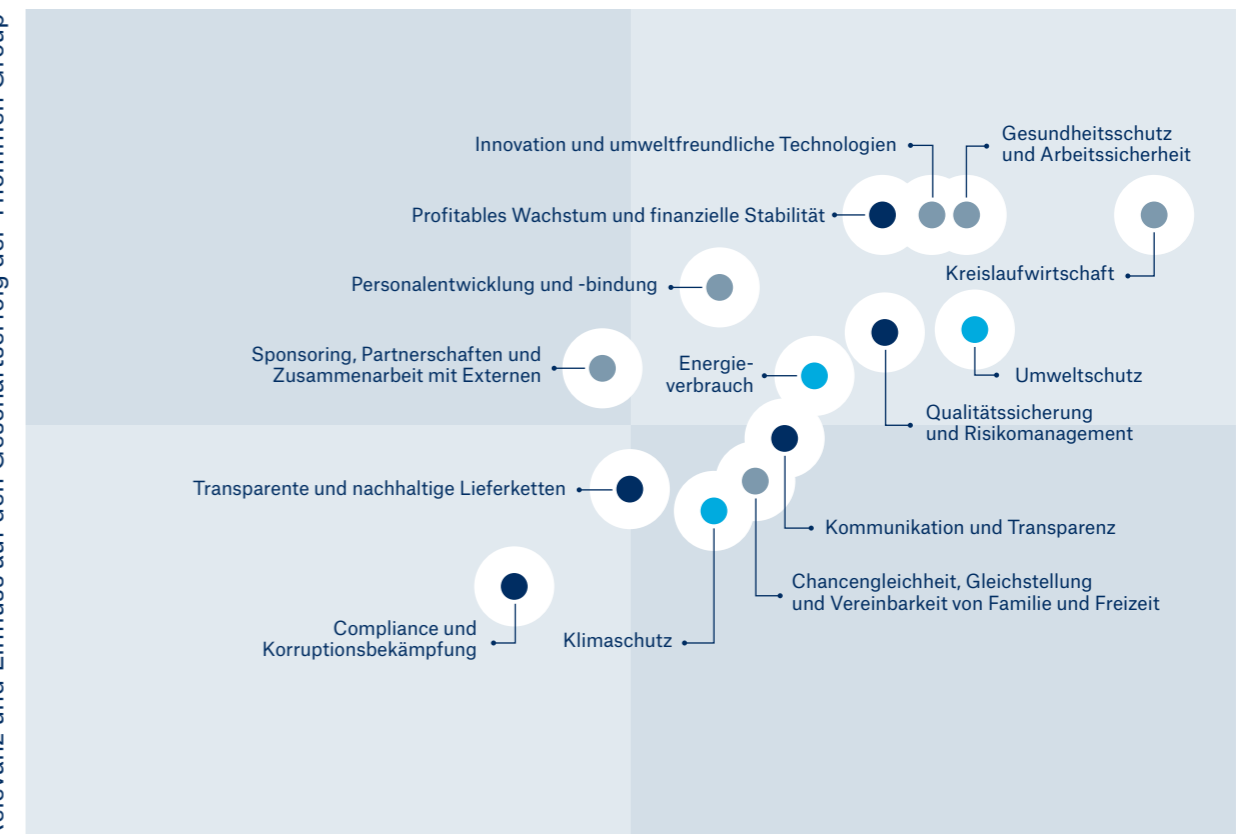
Relevanz und Einfluss auf den Geschäftserfolg der Thommen Group

Innovation und umweltfreundliche Technologien

Gesundheitsschutz und Arbeitssicherheit

Profitables Wachstum und finanzielle Stabilität

Kreislaufwirtschaft

Personalentwicklung und -bindung

Sponsoring, Partnerschaften und Zusammenarbeit mit Externen

Energieverbrauch

Umweltschutz

Qualitätssicherung und Risikomanagement

Transparente und nachhaltige Lieferketten

Kommunikation und Transparenz

Chancengleichheit, Gleichstellung und Vereinbarkeit von Familie und Freizeit

Compliance und Korruptionsbekämpfung

Klimaschutz